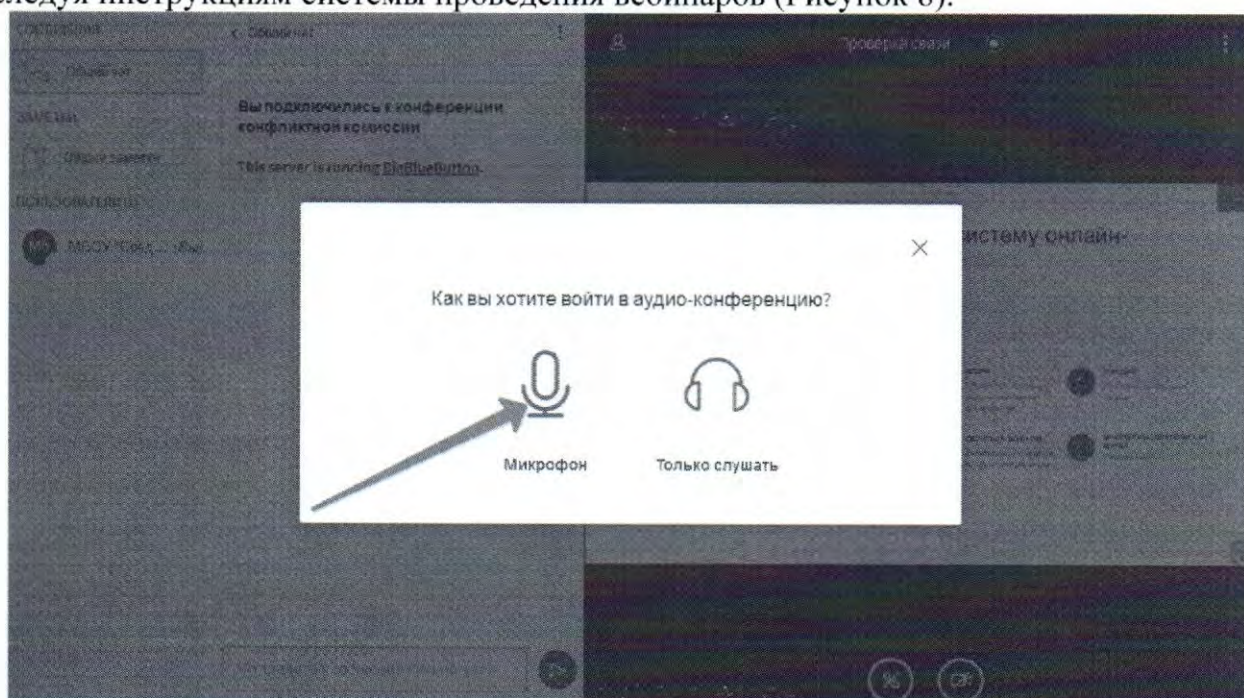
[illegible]ледуя инструкциям системы проведения вебинаров (Рисунок 8).

СООБЩЕНИЯ
Общий чат
ЗАМЕТКИ
Общие заметки
ПОЛЬЗОВАТЕЛИ (1)
МБОУ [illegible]

< Общий чат

Вы подключились к конференции конфликтной комиссии

This server is running BigBlueButton.

Проверка связи

истему онлайн-

Как вы хотите войти в аудио-конференцию?

Микрофон

Только слушать